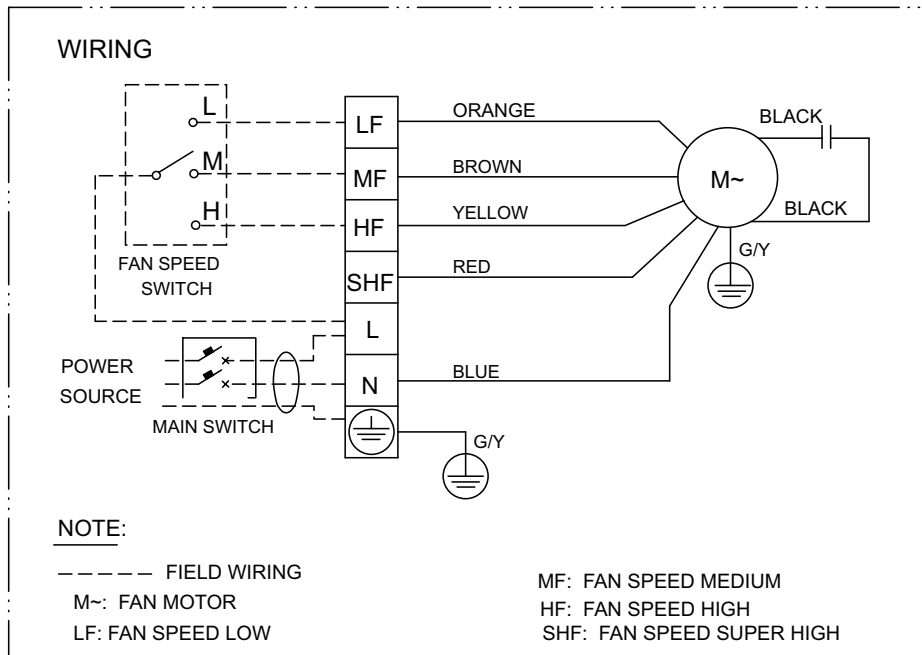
WIRING

L
M
H
FAN SPEED SWITCH

LF
MF
HF
SHF
L
N

ORANGE
BROWN
YELLOW
RED
BLUE

M~
BLACK
BLACK
G/Y

POWER SOURCE
MAIN SWITCH
G/Y

NOTE:

– – – – – FIELD WIRING
M~: FAN MOTOR
LF: FAN SPEED LOW

MF: FAN SPEED MEDIUM
HF: FAN SPEED HIGH
SHF: FAN SPEED SUPER HIGH